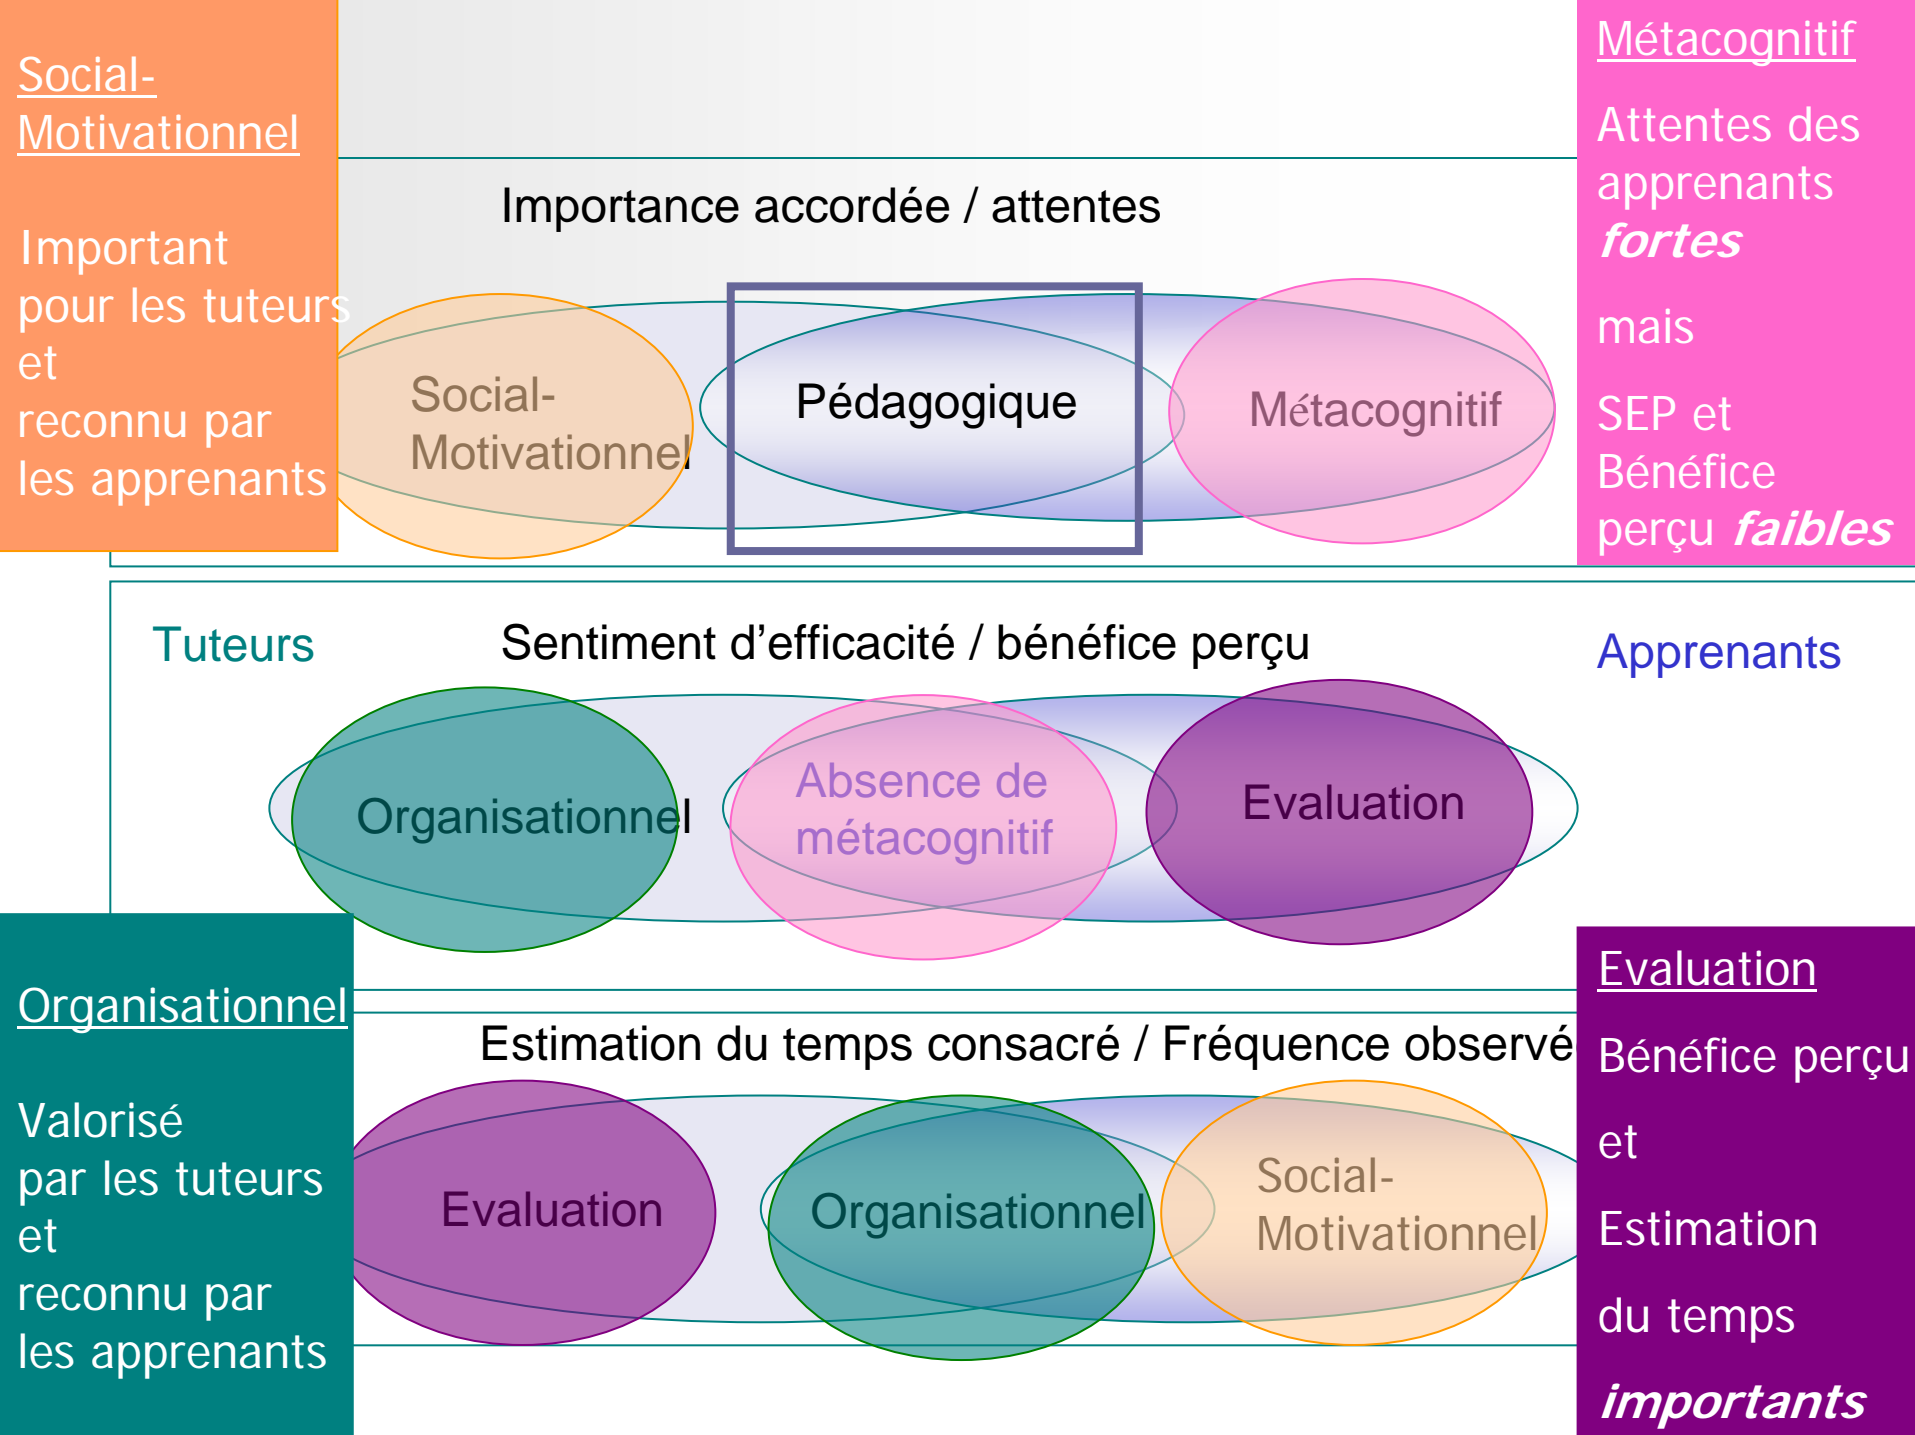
Social-Motivationnel

Important pour les tuteurs et reconnu par les apprenants

Importance accordée / attentes

Social-Motivationnel

Pédagogique

Métacognitif

Métacognitif

Attentes des apprenants ***fortes***

mais

SEP et Bénéfice perçu ***faibles***

Tuteurs

Sentiment d'efficacité / bénéfice perçu

Apprenants

Organisationnel

Absence de métacognitif

Evaluation

Organisationnel

Valorisé par les tuteurs et reconnu par les apprenants

Estimation du temps consacré / Fréquence observé

Evaluation

Organisationnel

Social-Motivationnel

Evaluation

Bénéfice perçu

et

Estimation

du temps

***importants***